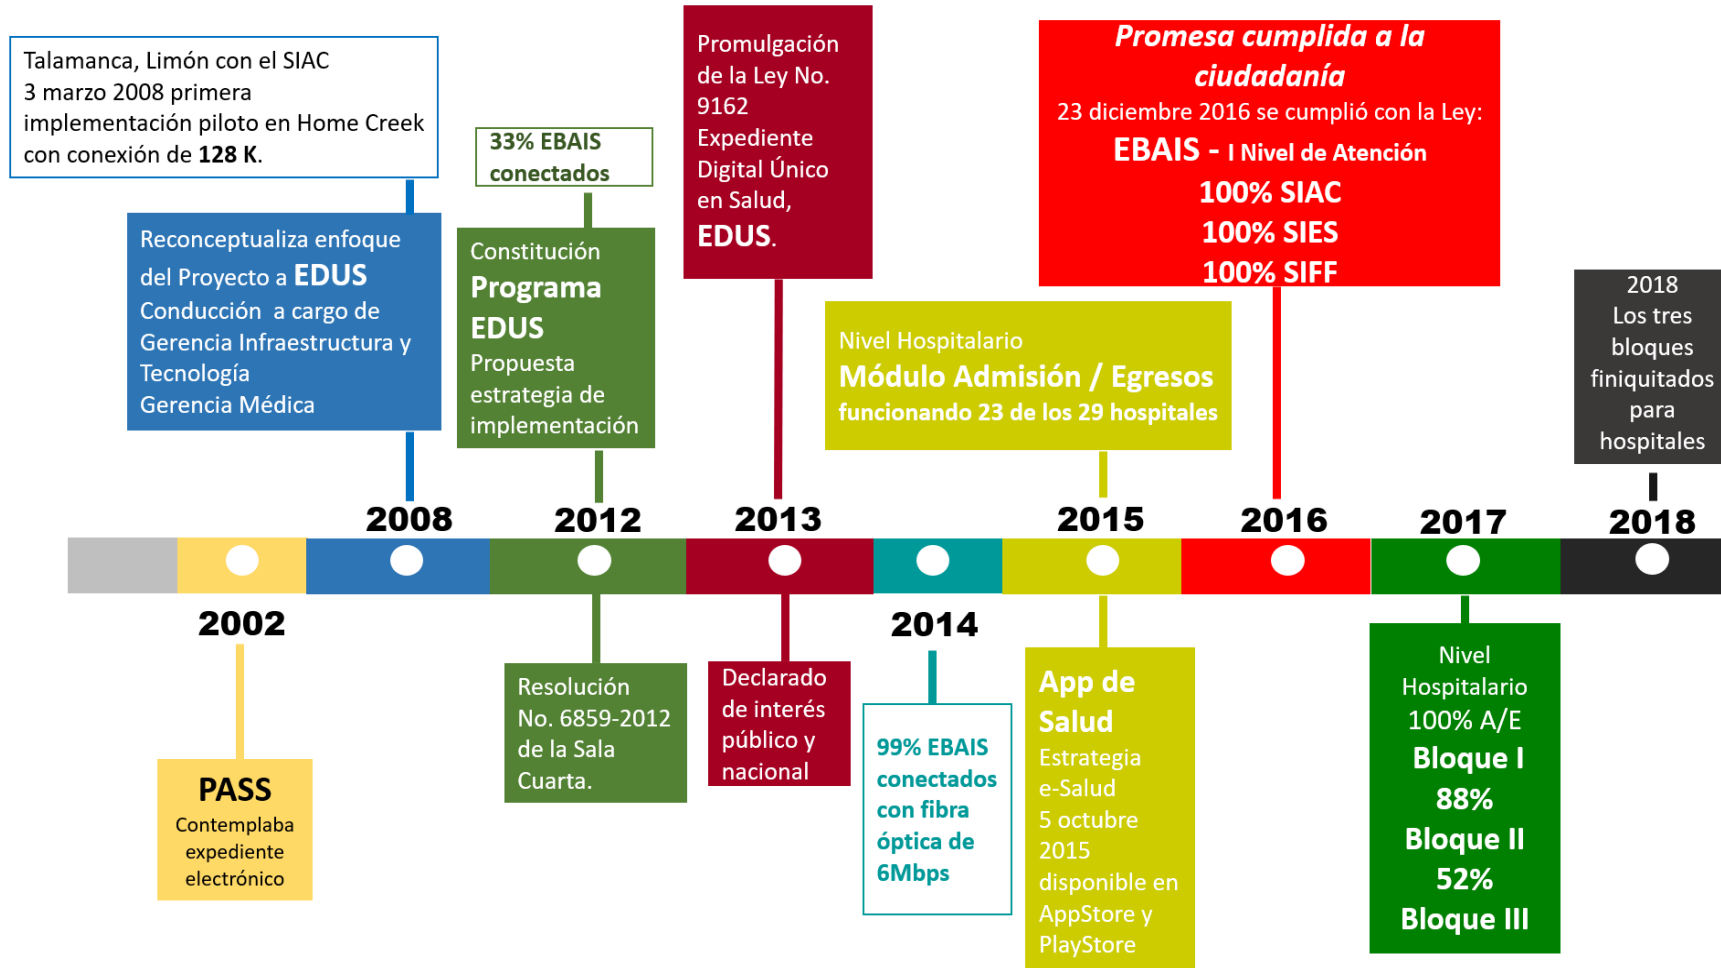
Talamanca, Limón con el SIAC
3 marzo 2008 primera implementación piloto en Home Creek con conexión de 128 K.

Reconceptualiza enfoque del Proyecto a EDUS
Conducción a cargo de Gerencia Infraestructura y Tecnología
Gerencia Médica

33% EBAIS conectados

Constitución Programa EDUS
Propuesta estrategia de implementación

Promulgación de la Ley No. 9162 Expediente Digital Único en Salud, EDUS.

Promesa cumplida a la ciudadanía
23 diciembre 2016 se cumplió con la Ley:
EBAIS - I Nivel de Atención
100% SIAC
100% SIES
100% SIFF

Nivel Hospitalario
Módulo Admisión / Egresos
funcionando 23 de los 29 hospitales

2018
Los tres bloques finiquitados para hospitales

2008 2012 2013 2015 2016 2017 2018

2002 2014

PASS
Contemplaba expediente electrónico

Resolución No. 6859-2012 de la Sala Cuarta.

Declarado de interés público y nacional

99% EBAIS conectados con fibra óptica de 6Mbps

App de Salud
Estrategia e-Salud
5 octubre 2015
disponible en AppStore y PlayStore

Nivel Hospitalario
100% A/E
Bloque I
88%
Bloque II
52%
Bloque III